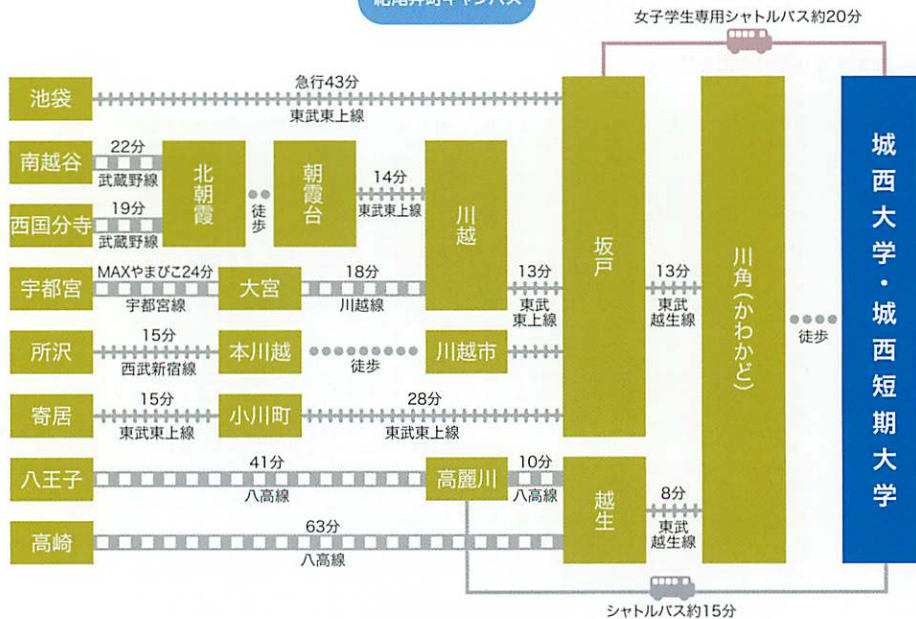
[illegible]

女子学生専用シャトルバス約20分

池袋
急行43分
東武東上線

南越谷
22分
武蔵野線

西国分寺
19分
武蔵野線

北朝霞
徒歩
朝霞台
14分
東武東上線

川越

宇都宮
MAXやまびこ24分
宇都宮線
大宮
18分
川越線

13分
東武東上線

所沢
15分
西武新宿線
本川越
徒歩
川越市

寄居
15分
東武東上線
小川町
28分
東武東上線

坂戸
13分
東武越生線

川角(かわかど)
徒歩

城西大学・城西短期大学

八王子
41分
八高線
高麗川
10分
八高線

越生
8分
東武越生線

高崎
63分
八高線

シャトルバス約15分